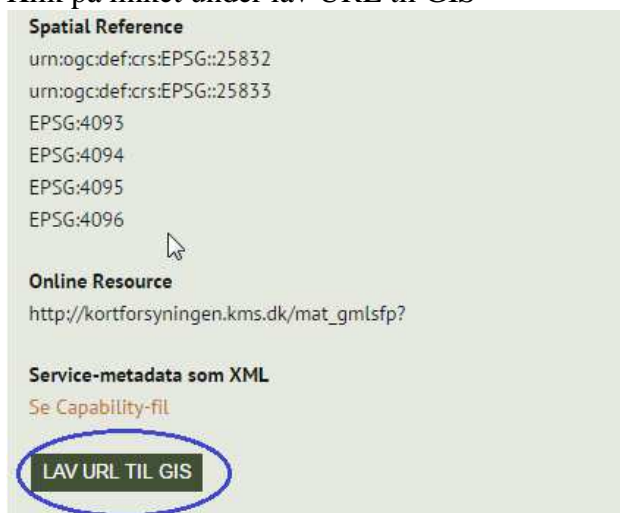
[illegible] på linket under lav URL til GIS

Spatial Reference
urn:ogc:def:crs:EPSG::25832
urn:ogc:def:crs:EPSG::25833
EPSG:4093
EPSG:4094
EPSG:4095
EPSG:4096

Online Resource
http://kortforsyningen.kms.dk/mat_gmlsfp?

Service-metadata som XML
Se Capability-fil

LAV URL TIL GIS